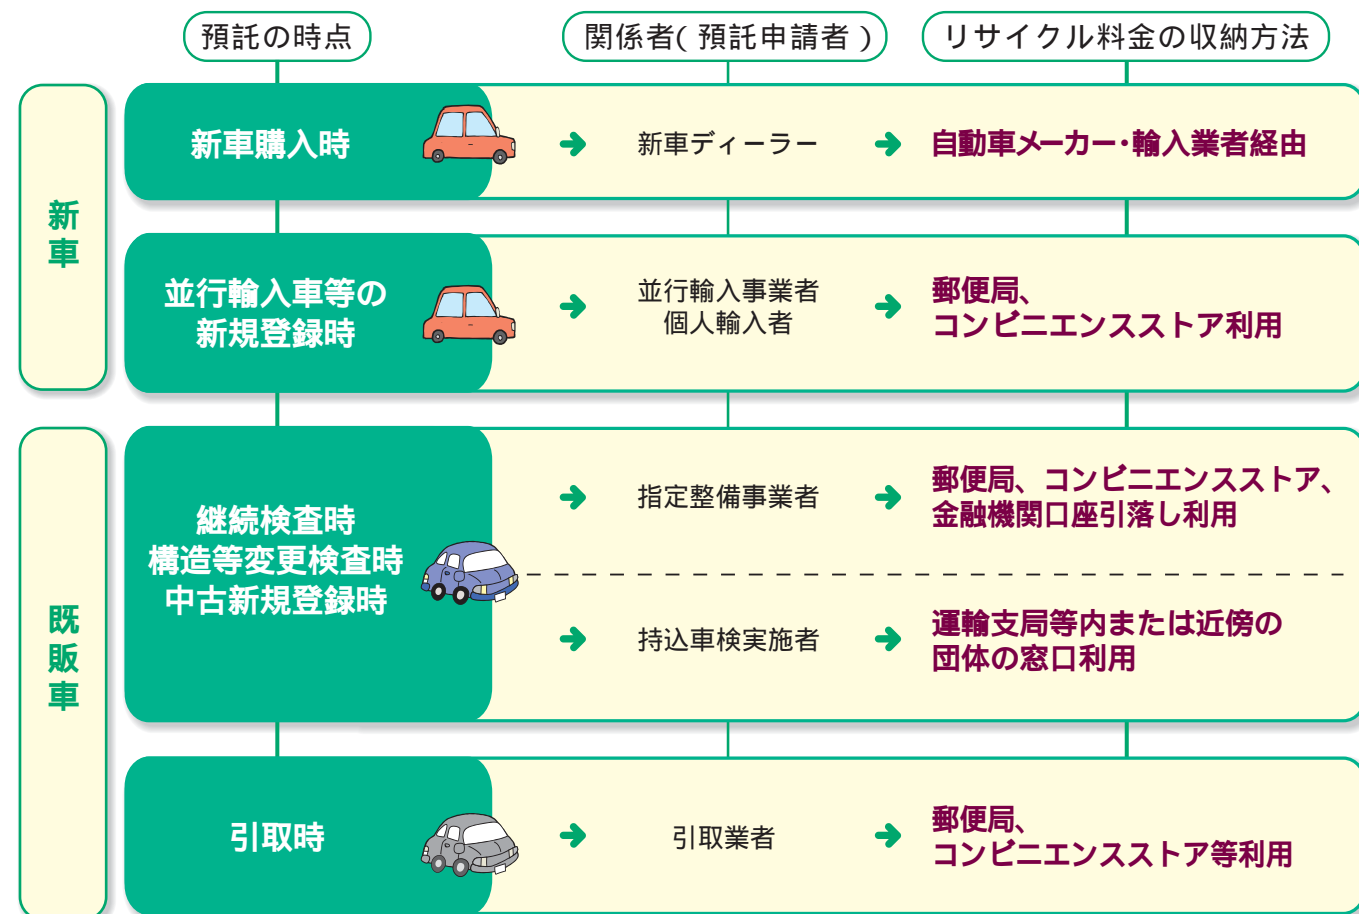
預託の時点

関係者(預託申請者)

リサイクル料金の収納方法

新車

新車購入時

新車ディーラー

自動車メーカー・輸入業者経由

並行輸入車等の新規登録時

並行輸入事業者
個人輸入者

郵便局、
コンビニエンスストア利用

既販車

継続検査時
構造等変更検査時
中古新規登録時

指定整備事業者

郵便局、コンビニエンスストア、金融機関口座引落し利用

持込車検実施者

運輸支局等内または近傍の団体の窓口利用

引取時

引取業者

郵便局、
コンビニエンスストア等利用